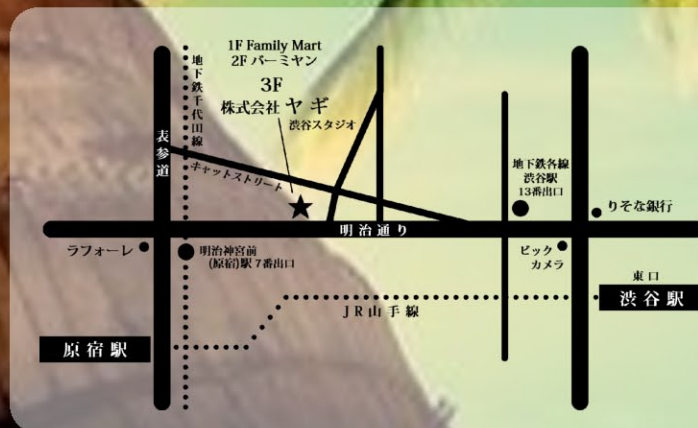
1F Family Mart
2F バーミヤン
3F
株式会社 ヤギ
渋谷スタジオ

地下鉄千代田線

表参道

キャットストリート

地下鉄各線
渋谷駅
13番出口

りそな銀行

明治通り

ラフォーレ

明治神宮前
(原宿)駅 7番出口

ビック
カメラ

東口
渋谷駅

JR山手線

原宿駅